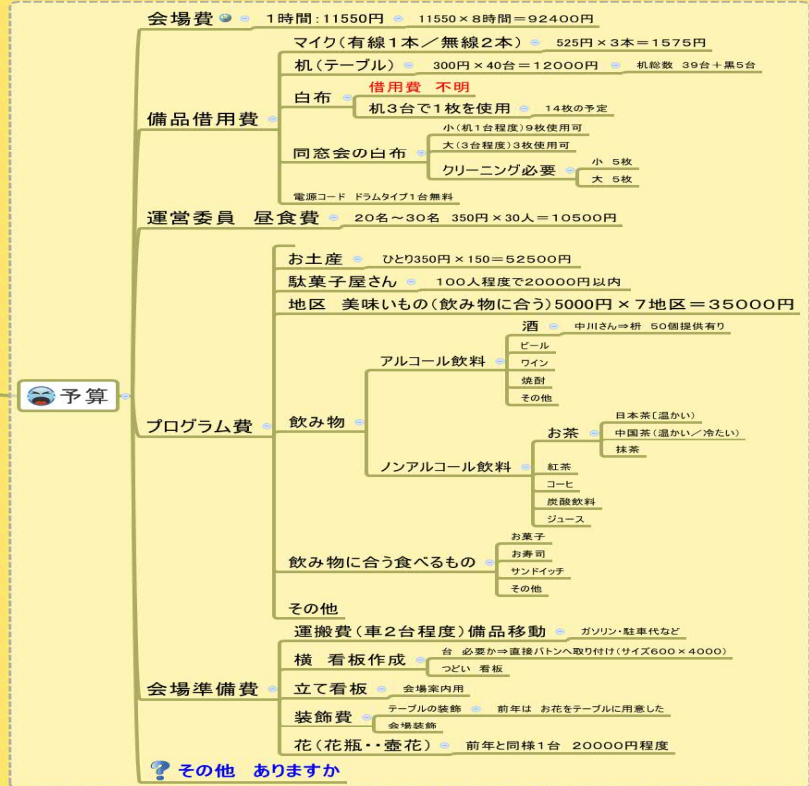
予算

会場費
1時間：11550円
11550×8時間＝92400円

備品借用費
マイク（有線1本／無線2本）
525円×3本＝1575円
机（テーブル）
300円×40台＝12000円
机総数　39台＋黒5台
白布
借用費　不明
机3台で1枚を使用
14枚の予定
同窓会の白布
小（机1台程度）9枚使用可
大（3台程度）3枚使用可
クリーニング必要
小　5枚
大　5枚
電源コード　ドラムタイプ1台無料

運営委員　昼食費
20名～30名　350円×30人＝10500円

プログラム費
お土産
ひとり350円×150＝52500円
駄菓子屋さん
100人程度で20000円以内
地区　美味いもの（飲み物に合う）5000円×7地区＝35000円
飲み物
アルコール飲料
酒
中川さん⇒枡　50個提供有り
ビール
ワイン
焼酎
その他
ノンアルコール飲料
お茶
日本茶（温かい）
中国茶（温かい／冷たい）
抹茶
紅茶
コーヒ
炭酸飲料
ジュース
飲み物に合う食べるもの
お菓子
お寿司
サンドイッチ
その他
その他

会場準備費
運搬費（車2台程度）備品移動
ガソリン・駐車代など
横　看板作成
台　必要か⇒直接バトンへ取り付け（サイズ600×4000）
つどい　看板
立て看板
会場案内用
装飾費
テーブルの装飾
前年は　お花をテーブルに用意した
会場装飾
花（花瓶・・壷花）
前年と同様1台　20000円程度

その他　ありますか